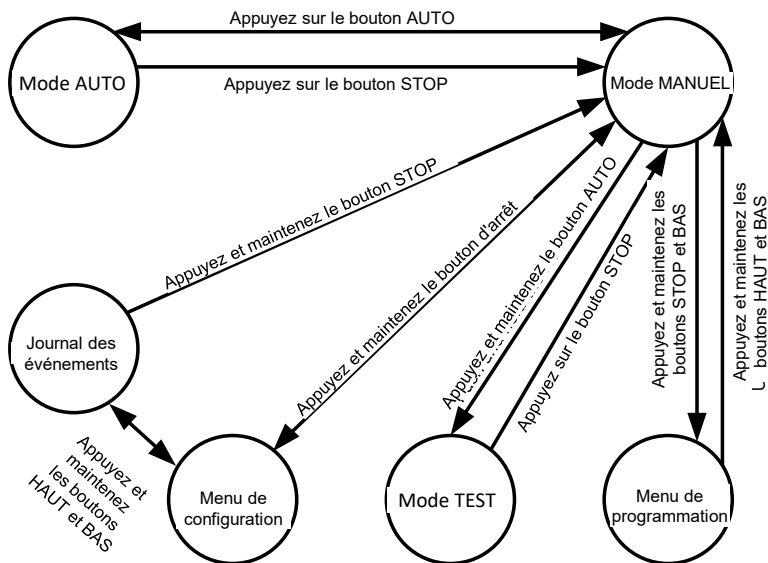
Appuyez sur le bouton AUTO

Mode AUTO

Appuyez sur le bouton STOP

Mode MANUEL

Appuyez et maintenez le bouton STOP

Appuyez et maintenez le bouton d'arrêt

Appuyez et maintenez le bouton AUTO

Appuyez sur le bouton STOP

Appuyez et maintenez les boutons STOP et BAS

Appuyez et maintenez les boutons HAUT et BAS

Journal des événements

Appuyez et maintenez les boutons HAUT et BAS

Menu de configuration

Mode TEST

Menu de programmation